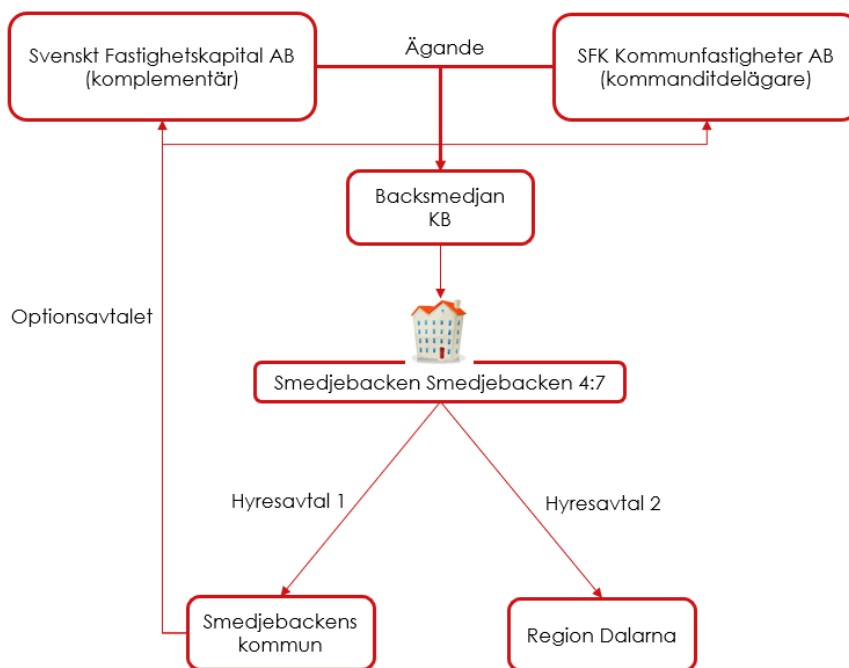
Svenskt Fastighetskapital AB (komplementär)

Ägande

SFK Kommunfastigheter AB (kommanditdelägare)

Backsmedjan KB

Optionsavtalet

Smedjebacken Smedjebacken 4:7

Hyresavtal 1

Hyresavtal 2

Smedjebackens kommun

Region Dalarna